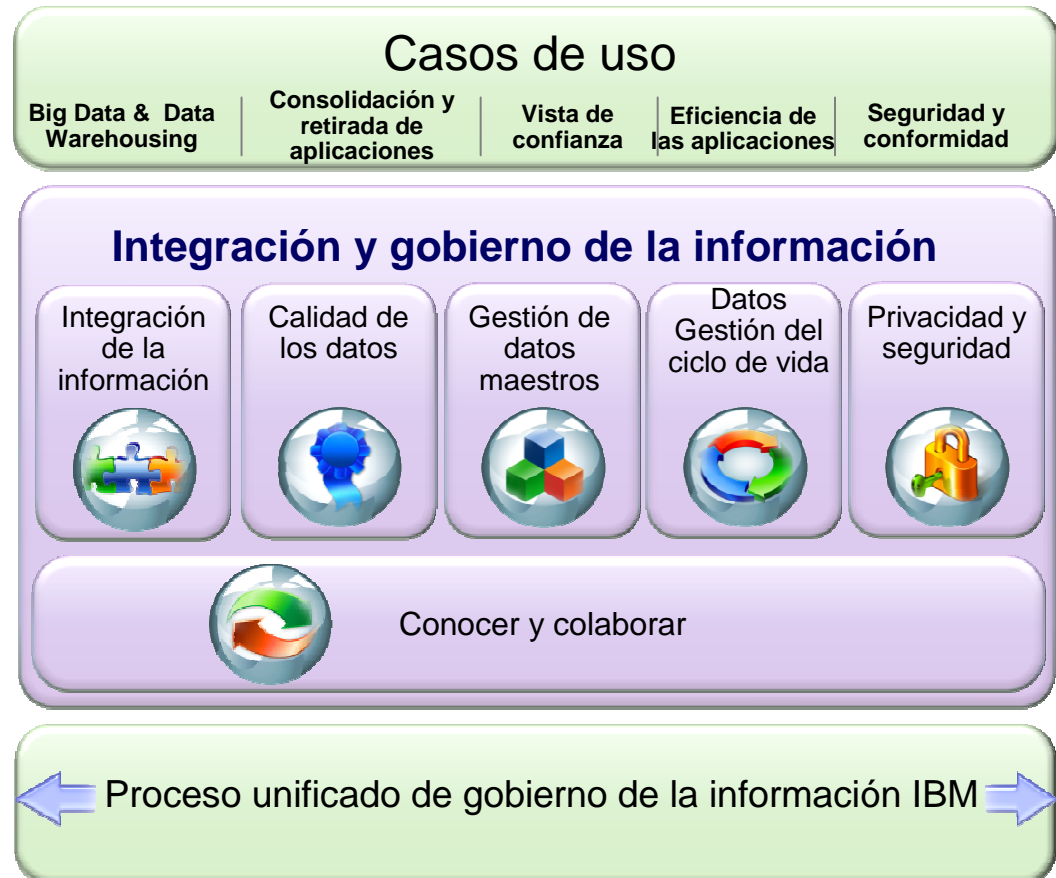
Casos de uso

Big Data & Data Warehousing

Consolidación y retirada de aplicaciones

Vista de confianza

Eficiencia de las aplicaciones

Seguridad y conformidad

Integración y gobierno de la información

Integración de la información

Calidad de los datos

Gestión de datos maestros

Datos Gestión del ciclo de vida

Privacidad y seguridad

Conocer y colaborar

Proceso unificado de gobierno de la información IBM